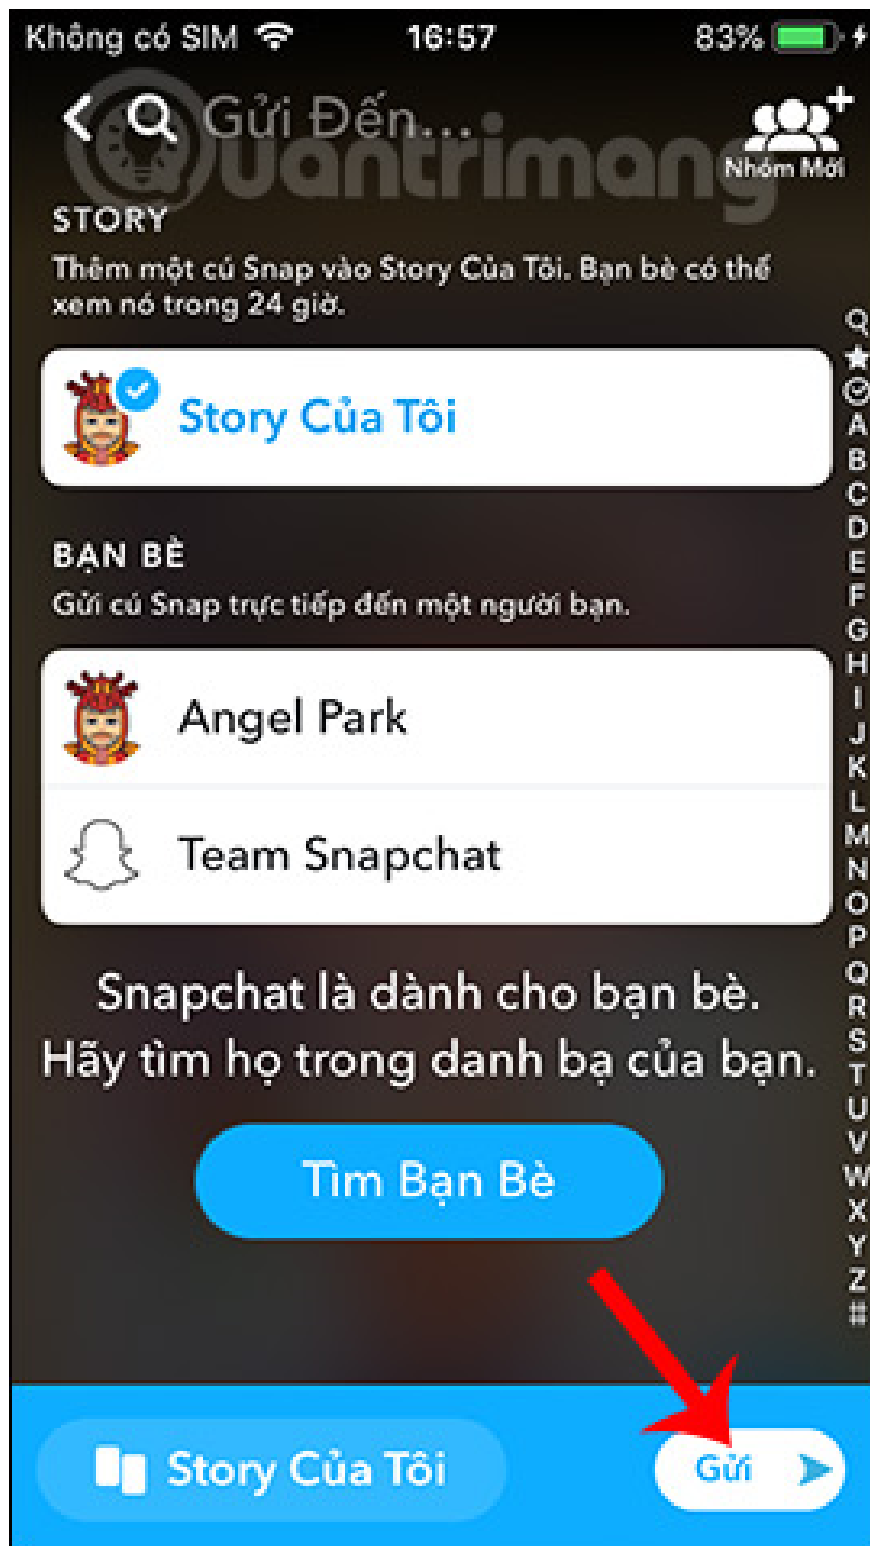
Không có SIM 16:57 83%

Gửi Đến...

Quantrimang

Nhóm Mới

STORY

Thêm một cú Snap vào Story Của Tôi. Bạn bè có thể xem nó trong 24 giờ.

Story Của Tôi

BẠN BÈ

Gửi cú Snap trực tiếp đến một người bạn.

Angel Park

Team Snapchat

Snapchat là dành cho bạn bè. Hãy tìm họ trong danh bạ của bạn.

Tìm Bạn Bè

Q ★ A B C D E F G H I J K L M N O P Q R S T U V W X Y Z #

Story Của Tôi

Gửi